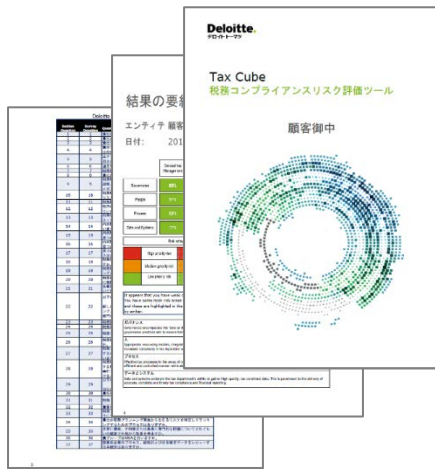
Deloitte.
デロイト トーマツ

Tax Cube
税務コンプライアンスリスク評価ツール

顧客御中

結果の要約

エンティティ 顧客

日付: 201

Governance
People
Process
Data and Systems

It appears that you have some

Deloitte